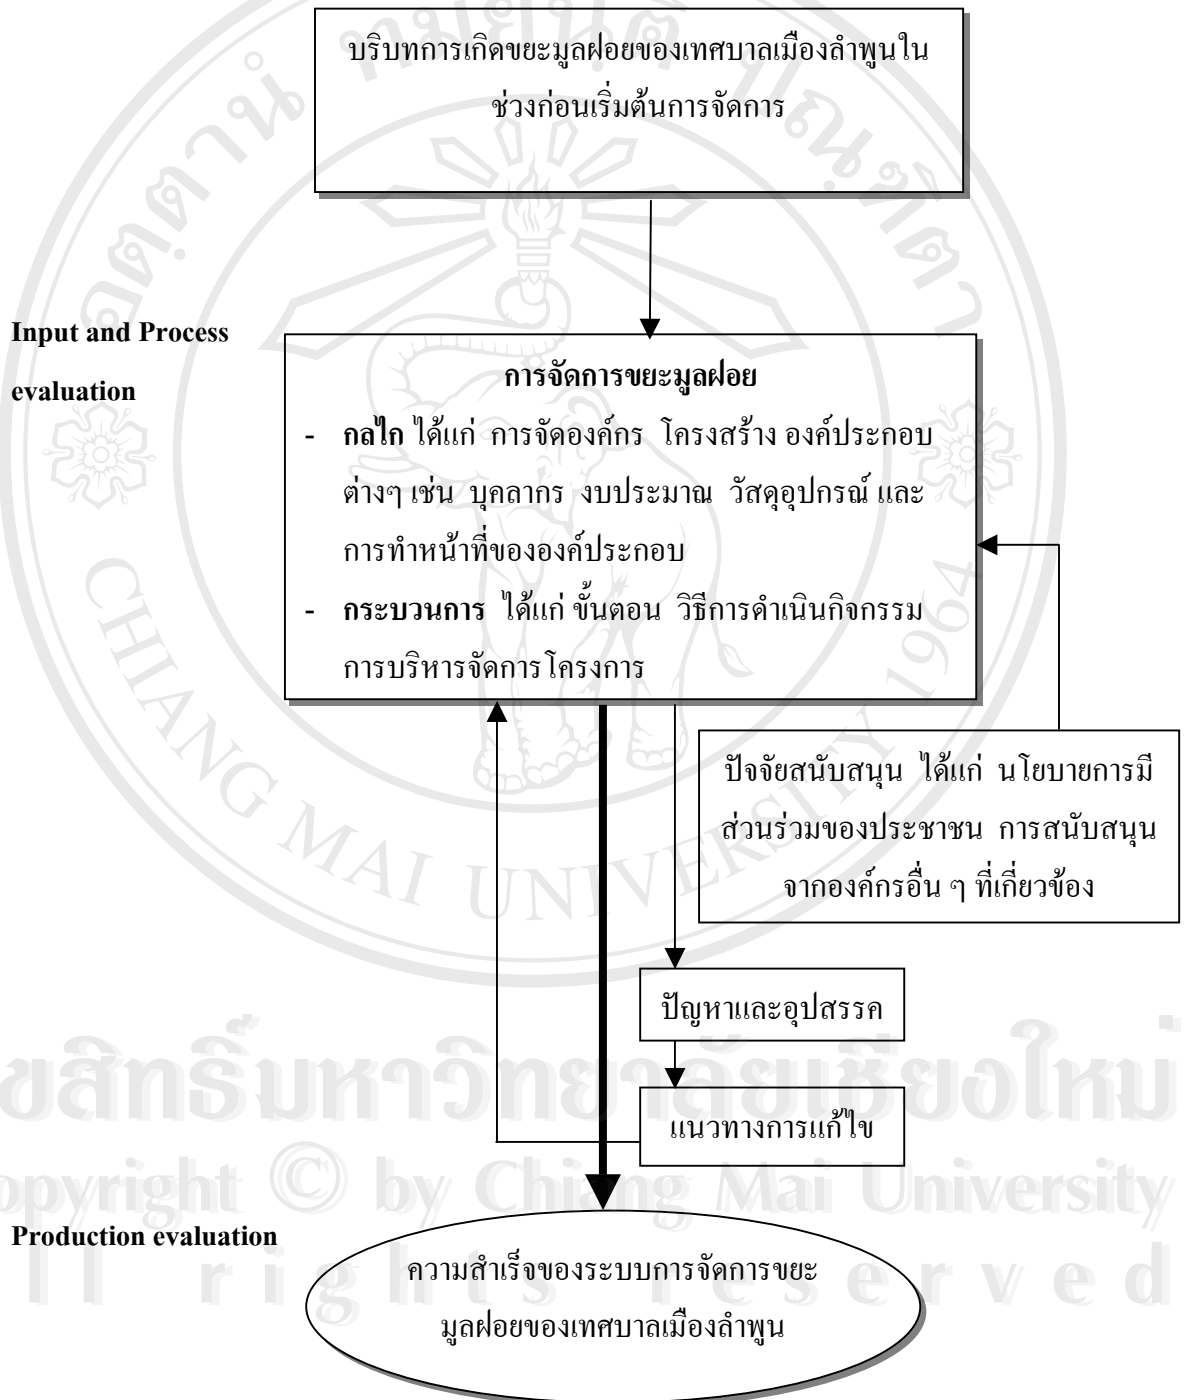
บริบทการเกิดขยะมูลฝอยของเทศบาลเมืองลำพูนในช่วงก่อนเริ่มต้นการจัดการ

Input and Process evaluation

การจัดการขยะมูลฝอย

- กลไก ได้แก่ การจัดองค์กร โครงสร้าง องค์ประกอบต่างๆ เช่น บุคลากร งบประมาณ วัสดุอุปกรณ์ และการทำหน้าที่ขององค์ประกอบ
- กระบวนการ ได้แก่ ขั้นตอน วิธีการดำเนินกิจกรรม การบริหารจัดการโครงการ

ปัจจัยสนับสนุน ได้แก่ นโยบายการมีส่วนร่วมของประชาชน การสนับสนุนจากองค์กรอื่น ๆ ที่เกี่ยวข้อง

ปัญหาและอุปสรรค

แนวทางการแก้ไข

Production evaluation

ความสำเร็จของระบบการจัดการขยะมูลฝอยของเทศบาลเมืองลำพูน

ลิขสิทธิ์มหาวิทยาลัยเชียงใหม่
Copyright © by Chiang Mai University
All rights reserved